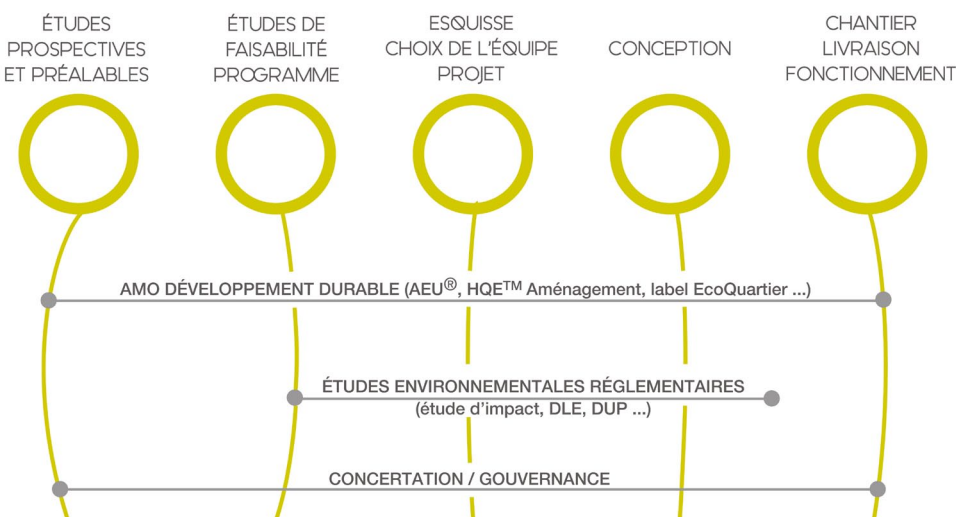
ÉTUDES PROSPECTIVES ET PRÉALABLES

ÉTUDES DE FAISABILITÉ PROGRAMME

ESQUISSE CHOIX DE L'ÉQUIPE PROJET

CONCEPTION

CHANTIER LIVRAISON FONCTIONNEMENT

AMO DÉVELOPPEMENT DURABLE (AEU®, HQE$^{TM}$ Aménagement, label EcoQuartier ...)

ÉTUDES ENVIRONNEMENTALES RÉGLEMENTAIRES (étude d'impact, DLE, DUP ...)

CONCERTATION / GOUVERNANCE